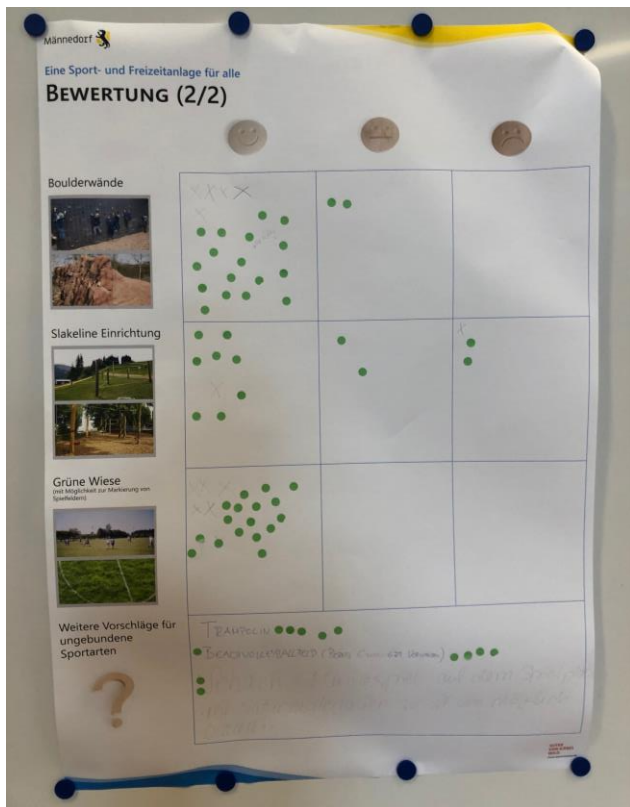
Männedorf

Eine Sport- und Freizeitanlage für alle

BEWERTUNG (2/2)

Boulderwände

Slakeline Einrichtung

Grüne Wiese
(mit Möglichkeit zur Markierung von Spielfeldern)

Weitere Vorschläge für ungebundene Sportarten

TRAMPOLIN

BEACHVOLLEYBALLFELD (Trans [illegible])

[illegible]